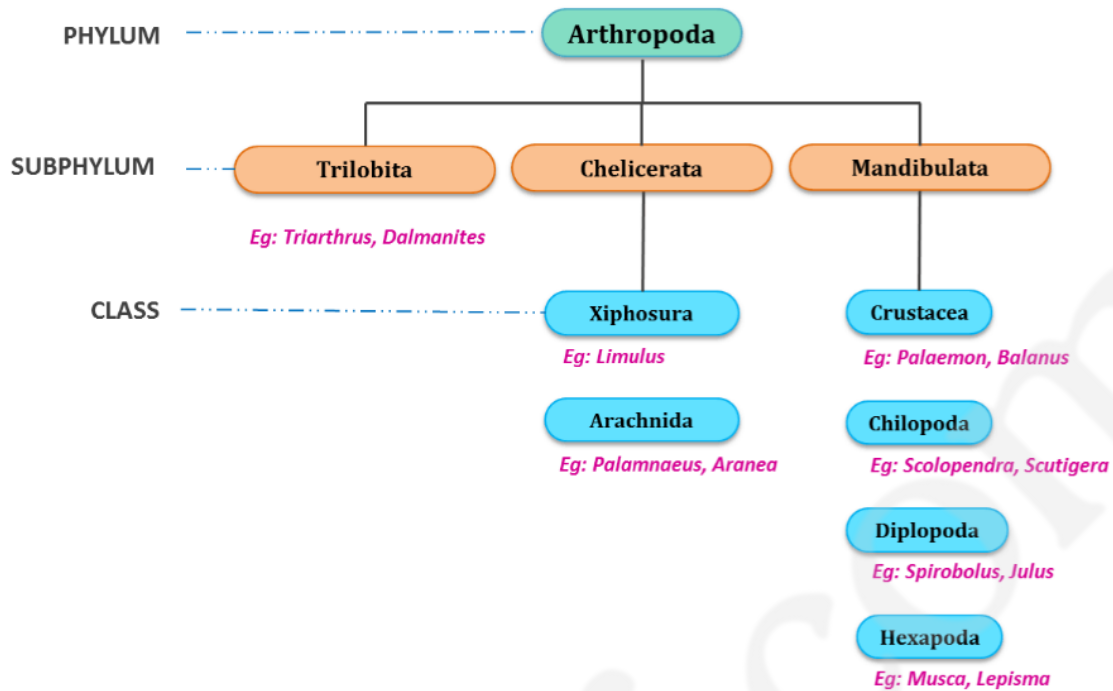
PHYLUM

Arthropoda

SUBPHYLUM

Trilobita

Chelicerata

Mandibulata

Eg: Triarthrus, Dalmanites

CLASS

Xiphosura

Eg: Limulus

Arachnida

Eg: Palamnaeus, Aranea

Crustacea

Eg: Palaemon, Balanus

Chilopoda

Eg: Scolopendra, Scutigera

Diplopoda

Eg: Spirobolus, Julus

Hexapoda

Eg: Musca, Lepisma